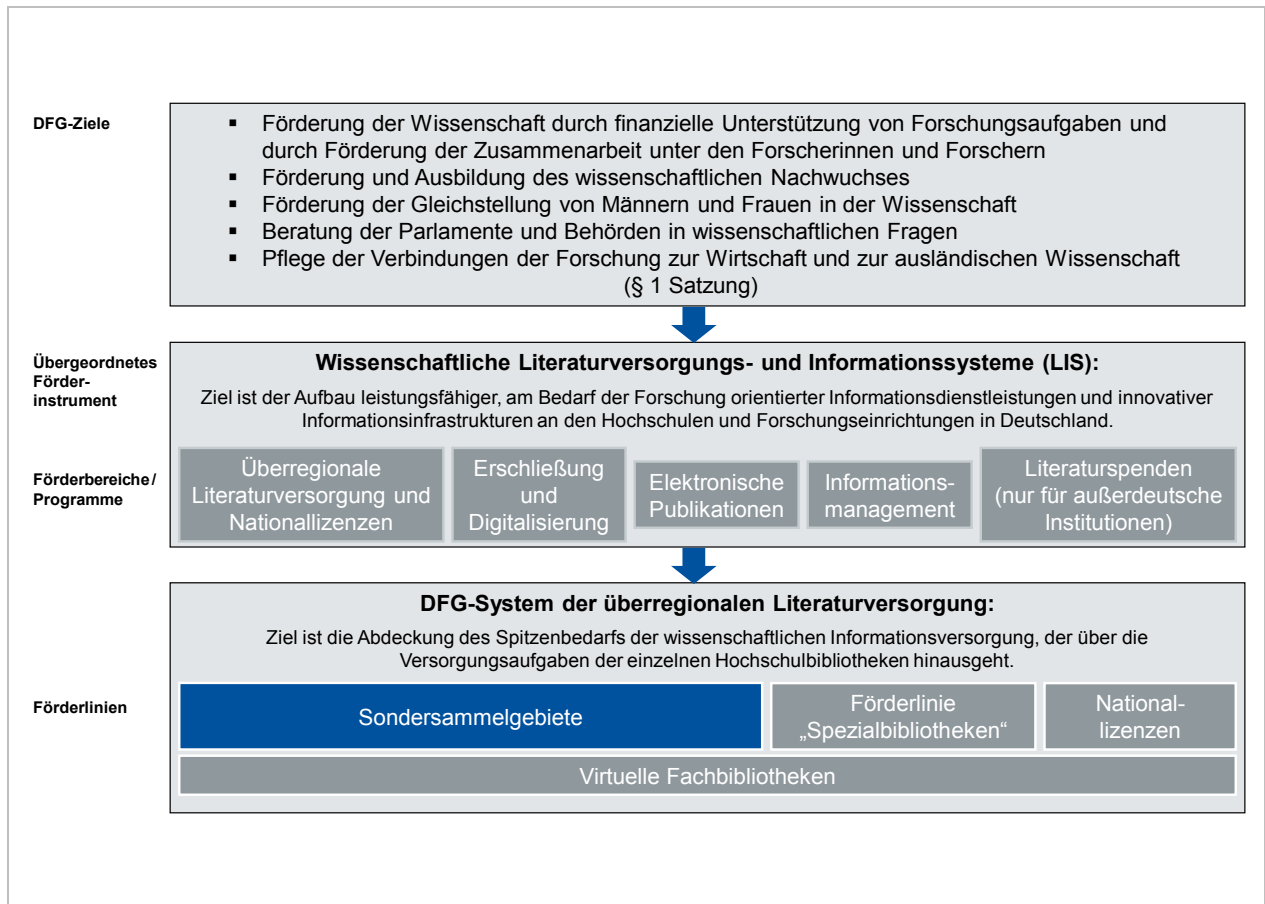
DFG-Ziele

- Förderung der Wissenschaft durch finanzielle Unterstützung von Forschungsaufgaben und durch Förderung der Zusammenarbeit unter den Forscherinnen und Forschern
- Förderung und Ausbildung des wissenschaftlichen Nachwuchses
- Förderung der Gleichstellung von Männern und Frauen in der Wissenschaft
- Beratung der Parlamente und Behörden in wissenschaftlichen Fragen
- Pflege der Verbindungen der Forschung zur Wirtschaft und zur ausländischen Wissenschaft

(§ 1 Satzung)

Übergeordnetes Förderinstrument

Wissenschaftliche Literaturversorgungs- und Informationssysteme (LIS):

Ziel ist der Aufbau leistungsfähiger, am Bedarf der Forschung orientierter Informationsdienstleistungen und innovativer Informationsinfrastrukturen an den Hochschulen und Forschungseinrichtungen in Deutschland.

Förderbereiche / Programme

Überregionale Literaturversorgung und Nationallizenzen

Erschließung und Digitalisierung

Elektronische Publikationen

Informationsmanagement

Literaturspenden (nur für außerdeutsche Institutionen)

DFG-System der überregionalen Literaturversorgung:

Ziel ist die Abdeckung des Spitzenbedarfs der wissenschaftlichen Informationsversorgung, der über die Versorgungsaufgaben der einzelnen Hochschulbibliotheken hinausgeht.

Förderlinien

Sondersammelgebiete

Förderlinie „Spezialbibliotheken“

Nationallizenzen

Virtuelle Fachbibliotheken